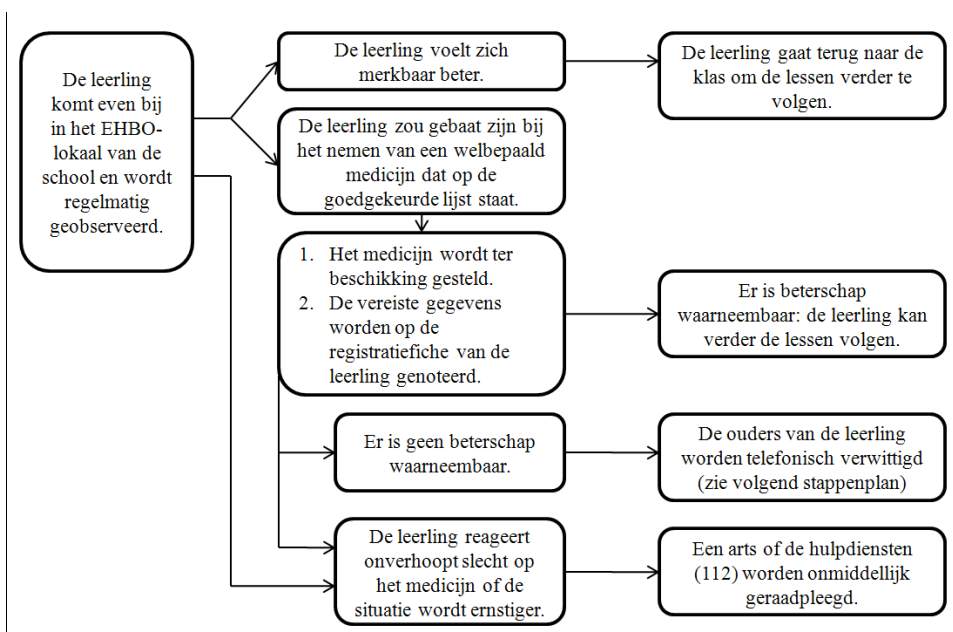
De leerling komt even bij in het EHBO-lokaal van de school en wordt regelmatig geobserveerd.

De leerling voelt zich merkbaar beter.

De leerling gaat terug naar de klas om de lessen verder te volgen.

De leerling zou gebaat zijn bij het nemen van een welbepaald medicijn dat op de goedgekeurde lijst staat.

1. Het medicijn wordt ter beschikking gesteld.
2. De vereiste gegevens worden op de registratiefiche van de leerling genoteerd.

Er is beterschap waarneembaar: de leerling kan verder de lessen volgen.

Er is geen beterschap waarneembaar.

De ouders van de leerling worden telefonisch verwittigd (zie volgend stappenplan)

De leerling reageert onverhoopt slecht op het medicijn of de situatie wordt ernstiger.

Een arts of de hulpdiensten (112) worden onmiddellijk geraadpleegd.